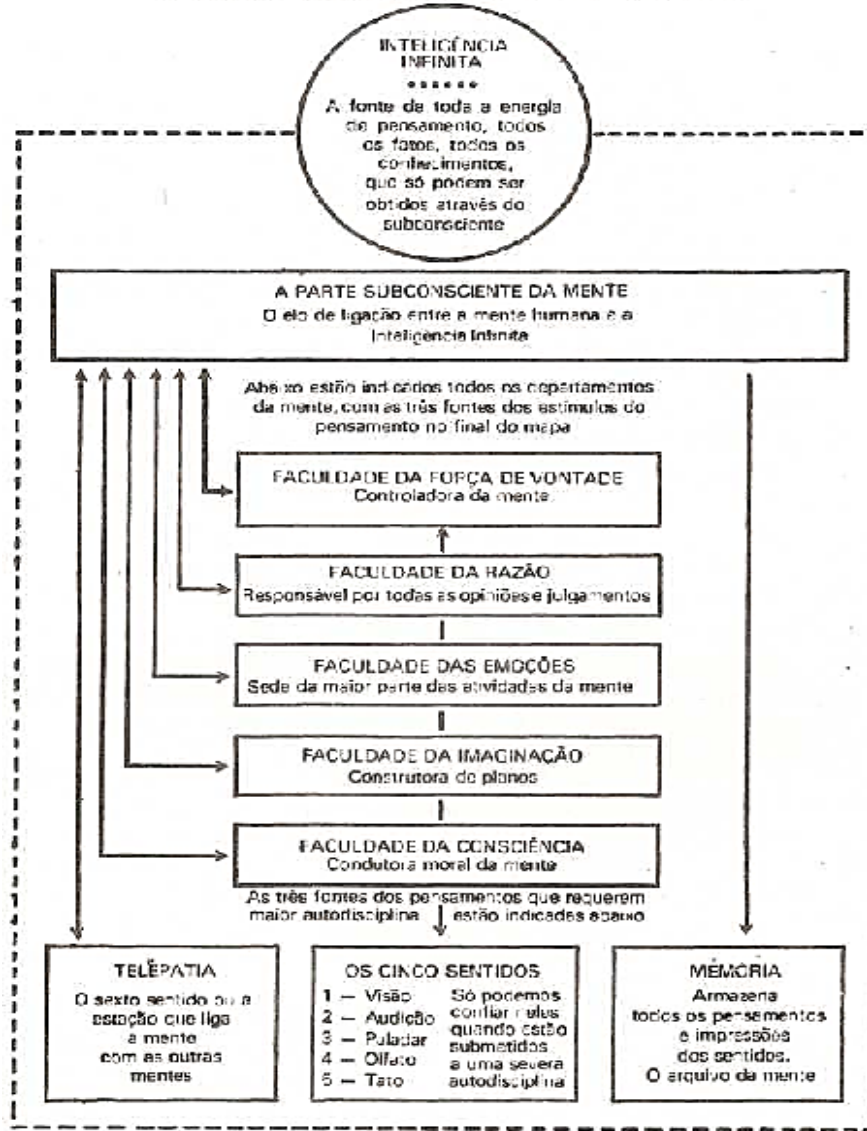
INTELIGÊNCIA INFINITA

••••••

A fonte de toda a energia de pensamento, todos os fatos, todos os conhecimentos, que só podem ser obtidos através do subconsciente

A PARTE SUBCONSCIENTE DA MENTE
O elo de ligação entre a mente humana e a Inteligência Infinita

Abaixo estão indicados todos os departamentos da mente, com as três fontes dos estímulos do pensamento no final do mapa

FACULDADE DA FORÇA DE VONTADE
Controladora da mente

FACULDADE DA RAZÃO
Responsável por todas as opiniões e julgamentos

FACULDADE DAS EMOÇÕES
Sede da maior parte das atividades da mente

FACULDADE DA IMAGINAÇÃO
Construtora de planos

FACULDADE DA CONSCIÊNCIA
Condutora moral da mente

As três fontes dos pensamentos que requerem maior autodisciplina estão indicadas abaixo

TELEPATIA
O sexto sentido ou a estação que liga a mente com as outras mentes

OS CINCO SENTIDOS
1 — Visão
2 — Audição
3 — Paladar
4 — Olfato
5 — Tato
Só podemos confiar neles quando estão submetidos a uma severa autodisciplina

MEMÓRIA
Armazena todos os pensamentos e impressões dos sentidos. O arquivo da mente